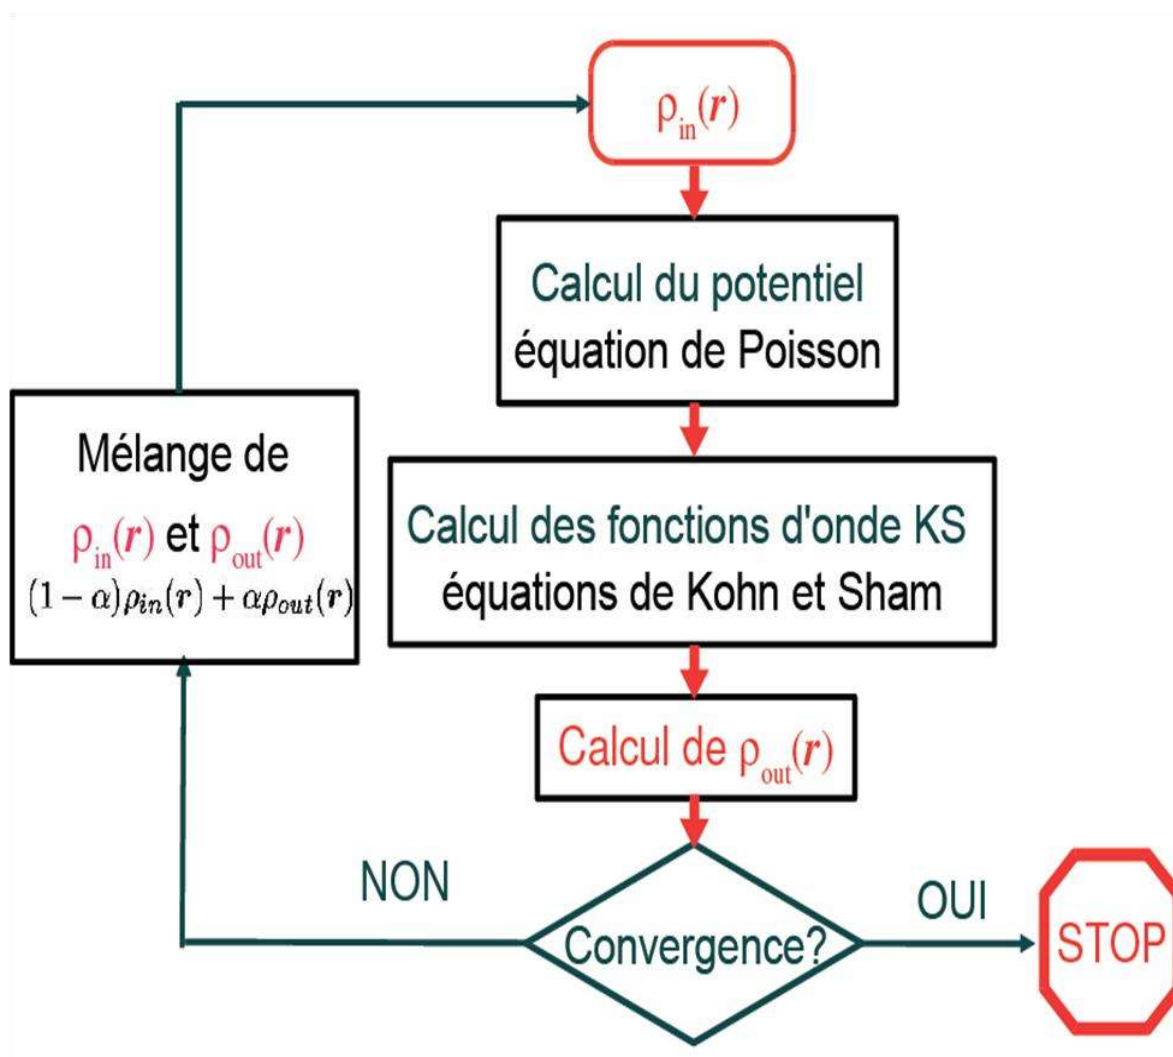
$\rho_{in}(r)$

Calcul du potentiel équation de Poisson

Calcul des fonctions d'onde KS équations de Kohn et Sham

Calcul de $\rho_{out}(r)$

Convergence?

OUI

STOP

NON

Mélange de $\rho_{in}(r)$ et $\rho_{out}(r)$
$(1-\alpha)\rho_{in}(r)+\alpha\rho_{out}(r)$